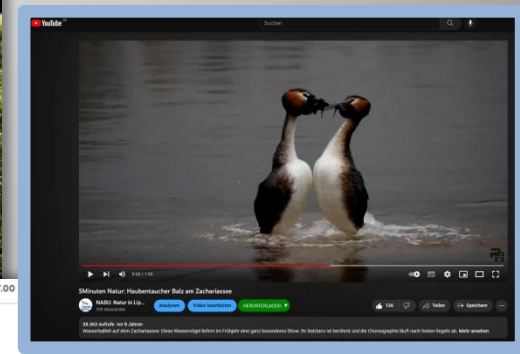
YouTube

Suchen

0:00 / 1:00

5Minuten Natur: Haubentaucher Balz am Zachariassee

NABU: Natur in Lip...
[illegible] Abonnenten

Analysen

Video bearbeiten

HERUNTERLADEN

136

Teilen

Speichern

28.363 Aufrufe vor 8 Jahren
Wasservögel auf dem Zachariassee: Diese Wasservögel liefern im Frühjahr eine ganz besondere Show. Ihr Balztanz ist beröhmt und die Choreographie läuft nach festen Regeln ab. Mehr ansehen

.00